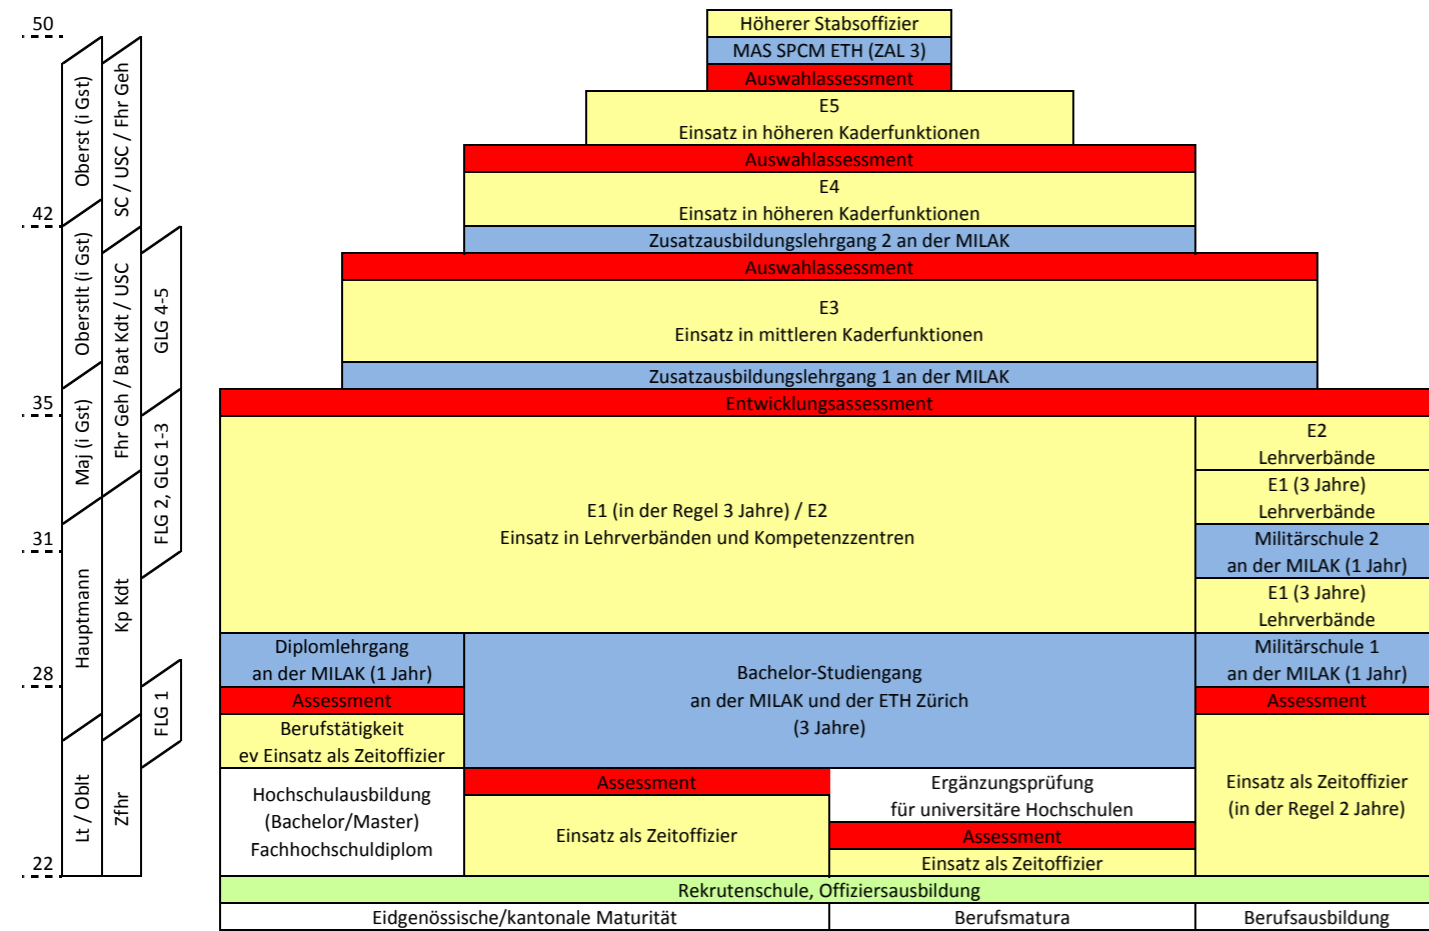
50
42
35
31
28
22

Oberst (i Gst)
Oberstlt (i Gst)
Maj (i Gst)
Hauptmann
Lt / Oblt

SC / USC / Fhr Geh
Fhr Geh / Bat Kdt / USC
Kp Kdt
Zfhr

GLG 4-5
FLG 2, GLG 1-3
FLG 1

Höherer Stabsoffizier
MAS SPCM ETH (ZAL 3)
Auswahlassessment
E5
Einsatz in höheren Kaderfunktionen
Auswahlassessment
E4
Einsatz in höheren Kaderfunktionen
Zusatzausbildungslehrgang 2 an der MILAK
Auswahlassessment
E3
Einsatz in mittleren Kaderfunktionen
Zusatzausbildungslehrgang 1 an der MILAK
Entwicklungsassessment
E1 (in der Regel 3 Jahre) / E2
Einsatz in Lehrverbänden und Kompetenzzentren

E2
Lehrverbände
E1 (3 Jahre)
Lehrverbände
Militärschule 2
an der MILAK (1 Jahr)
E1 (3 Jahre)
Lehrverbände
Militärschule 1
an der MILAK (1 Jahr)
Assessment
Einsatz als Zeitoffizier
(in der Regel 2 Jahre)

Diplomlehrgang
an der MILAK (1 Jahr)
Assessment
Berufstätigkeit
ev Einsatz als Zeitoffizier
Hochschulausbildung
(Bachelor/Master)
Fachhochschuldiplom

Bachelor-Studiengang
an der MILAK und der ETH Zürich
(3 Jahre)
Assessment
Einsatz als Zeitoffizier
Ergänzungsprüfung
für universitäre Hochschulen
Assessment
Einsatz als Zeitoffizier

Rekrutenschule, Offiziersausbildung

| Eidgenössische/kantonale Maturität | Berufsmatura | Berufsausbildung |